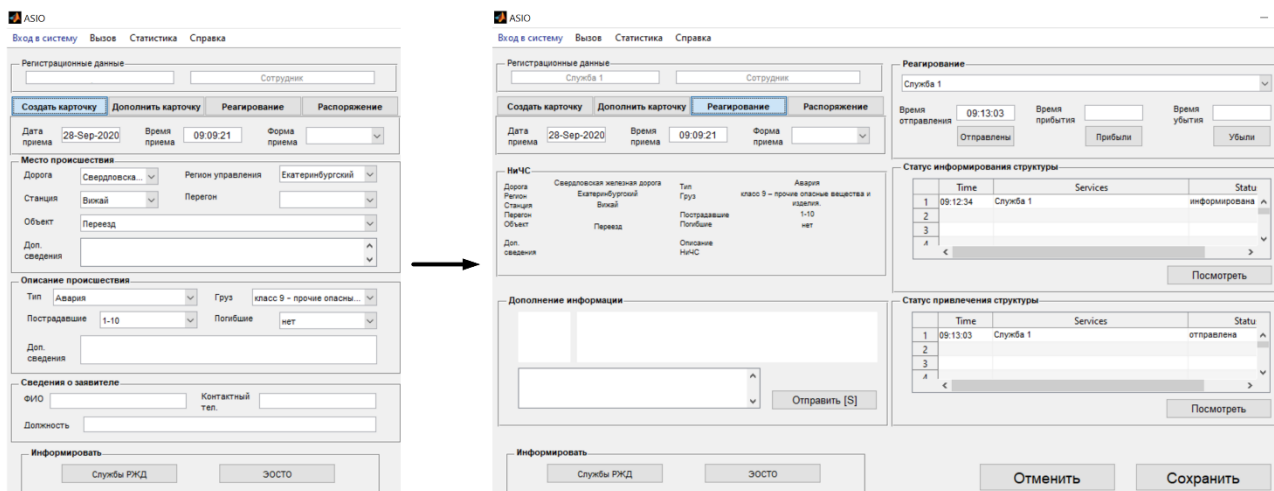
ASIO

Вход в систему Вызов Статистика Справка

Регистрационные данные

Сотрудник

Создать карточку Дополнить карточку Реагирование Распоряжение

Дата приема 28-Sep-2020 Время приема 09:09:21 Форма приема

Место происшествия

Дорога Свердловска... Регион управления Екатеринбургский

Станция Вижай Перегон

Объект Переезд

Доп. сведения

Описание происшествия

Тип Авария Груз класс 9 – прочие опасны...

Пострадавшие 1-10 Погибшие нет

Доп. сведения

Сведения о заявителе

ФИО Контактный тел.

Должность

Информировать

Службы РЖД ЭОСТО

ASIO

Вход в систему Вызов Статистика Справка

Регистрационные данные

Служба 1 Сотрудник

Создать карточку Дополнить карточку Реагирование Распоряжение

Дата приема 28-Sep-2020 Время приема 09:09:21 Форма приема

НиЧС

Дорога Свердловская железная дорога
Регион Екатеринбургский
Станция Вижай
Перегон
Объект Переезд

Доп. сведения

Тип Авария
Груз класс 9 – прочие опасные вещества и изделия.
Пострадавшие 1-10
Погибшие нет
Описание НиЧС

Дополнение информации

Отправить [S]

Информировать

Службы РЖД ЭОСТО

Реагирование

Служба 1

Время отправления 09:13:03 Отправлены

Время прибытия Прибыли

Время убытия Убыли

Статус информирования структуры

| | Time | Services | Statu |
|---|---|---|---|
| 1 | 09:12:34 | Служба 1 | информирована |
| 2 | | | |
| 3 | | | |
| 4 | | | |

Посмотреть

Статус привлечения структуры

| | Time | Services | Statu |
|---|---|---|---|
| 1 | 09:13:03 | Служба 1 | отправлена |
| 2 | | | |
| 3 | | | |
| 4 | | | |

Посмотреть

Отменить Сохранить